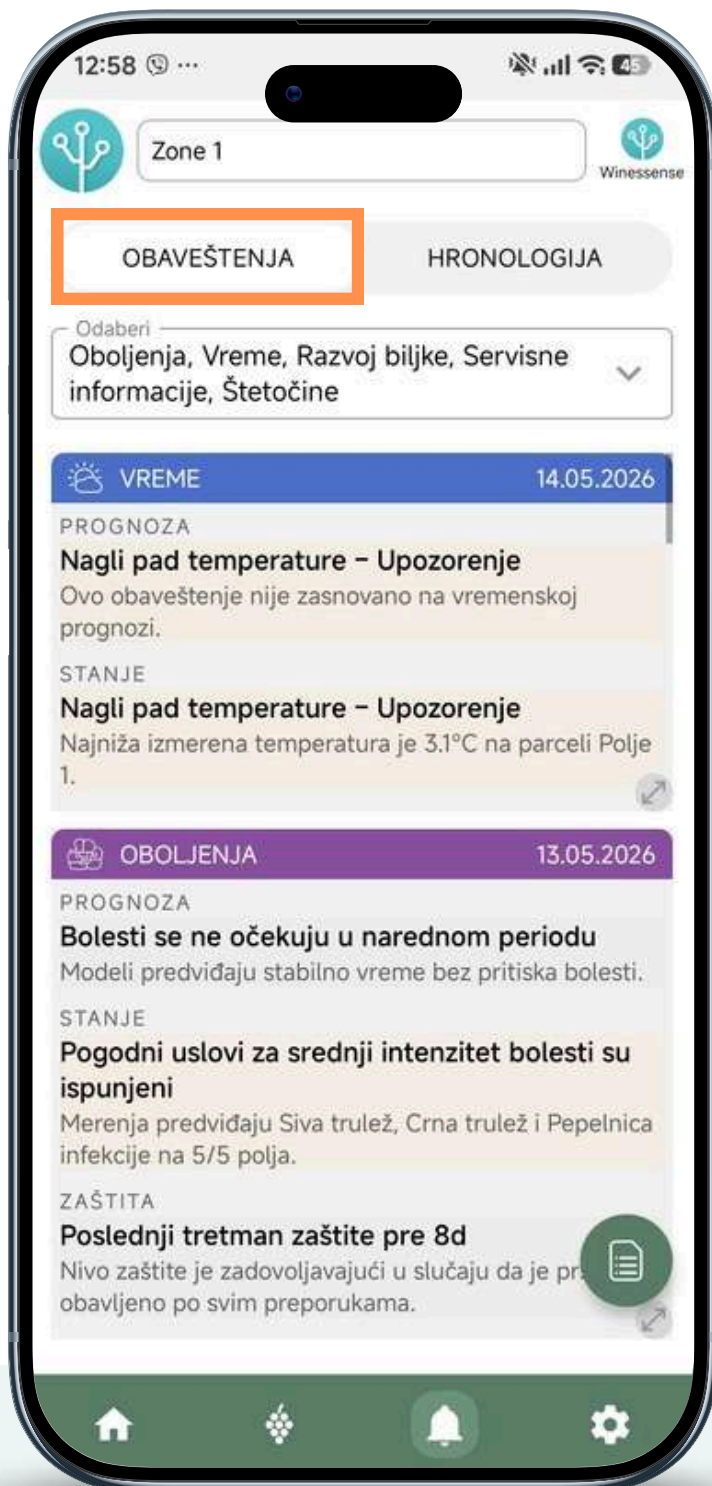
12:58 ⓦ ···

45

Zone 1

Winessense

OBAVEŠTENJA

HRONOLOGIJA

Odaberi

Oboljenja, Vreme, Razvoj biljke, Servisne informacije, Štetočine

VREME

14.05.2026

PROGNOZA

Nagli pad temperature – Upozorenje

Ovo obaveštenje nije zasnovano na vremenskoj prognozi.

STANJE

Nagli pad temperature – Upozorenje

Najniža izmerena temperatura je 3.1°C na parceli Polje 1.

OBOLJENJA

13.05.2026

PROGNOZA

Bolesti se ne očekuju u narednom periodu

Modeli predviđaju stabilno vreme bez pritiska bolesti.

STANJE

Pogodni uslovi za srednji intenzitet bolesti su ispunjeni

Merenja predviđaju Siva trulež, Crna trulež i Pepelnica infekcije na 5/5 polja.

ZAŠTITA

Poslednji tretman zaštite pre 8d

Nivo zaštite je zadovoljavajući u slučaju da je pr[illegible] obavljeno po svim preporukama.